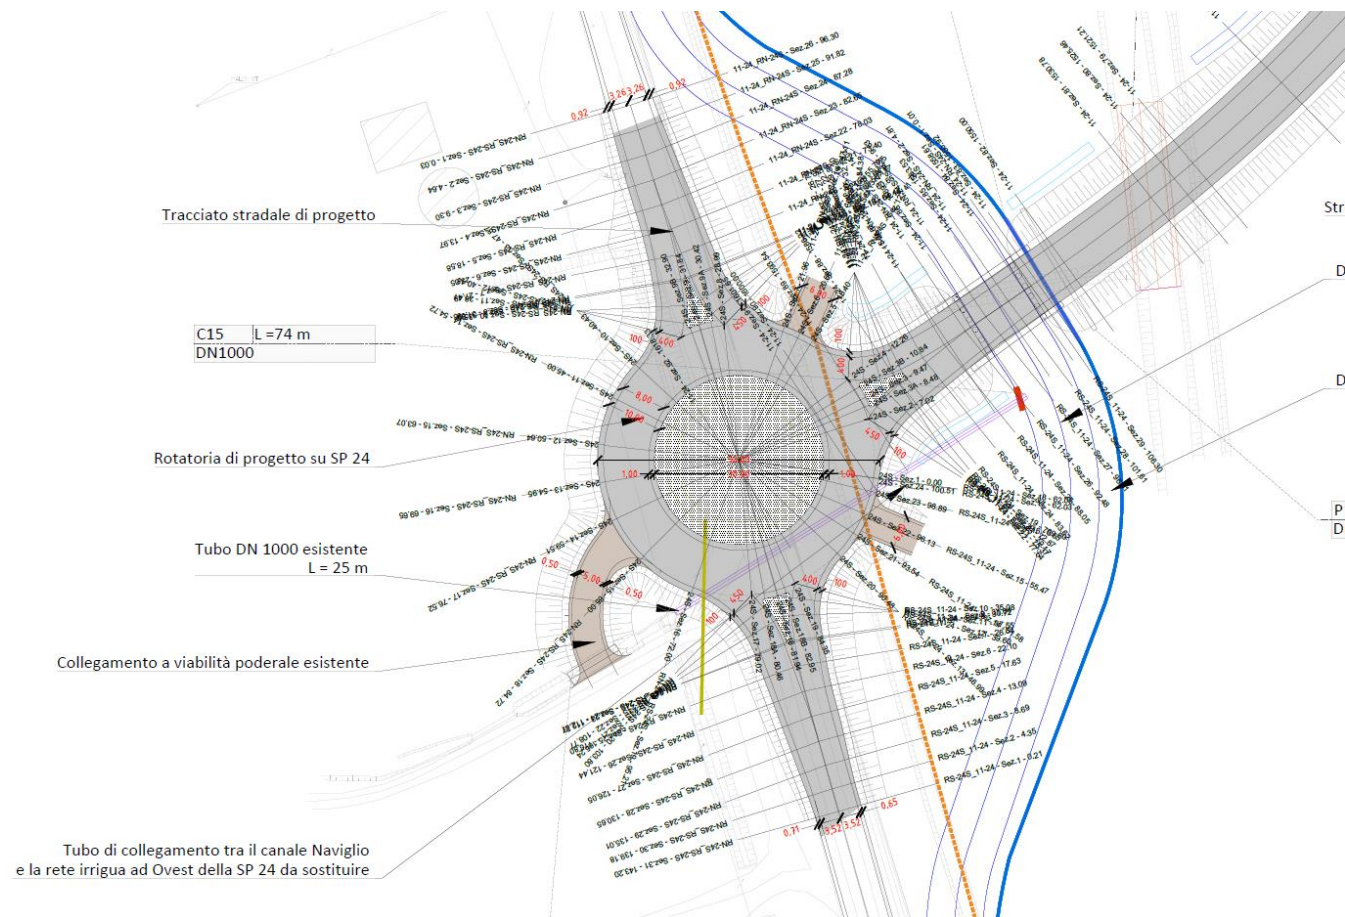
Tracciato stradale di progetto

| C15 | L =74 m |
|---|---|
| DN1000 | |

Rotatoria di progetto su SP 24

Tubo DN 1000 esistente
L = 25 m

Collegamento a viabilità poderale esistente

Tubo di collegamento tra il canale Naviglio
e la rete irrigua ad Ovest della SP 24 da sostituire

Str

D

D

P
D

11-24_RN-24S - Sez.26 - 96.30
11-24_RN-24S - Sez.25 - 91.82
11-24_RN-24S - Sez.24 - 87.28
11-24_RN-24S - Sez.23 - 82.66
11-24_RN-24S - Sez.22 - 78.03

RN-24S_RS-24S - Sez.1 - 0.00
RN-24S_RS-24S - Sez.2 - 4.64
RN-24S_RS-24S - Sez.3 - 9.30
RN-24S_RS-24S - Sez.4 - 13.97
RN-24S_RS-24S - Sez.5 - 18.58
RN-24S_RS-24S - Sez.11 - 46.00
RN-24S_RS-24S - Sez.12 - 50.64
RN-24S_RS-24S - Sez.13 - 54.95
RN-24S_RS-24S - Sez.15 - 63.07
RN-24S_RS-24S - Sez.16 - 69.66
RN-24S_RS-24S - Sez.17 - 76.52
RN-24S_RS-24S - Sez.18 - 84.72
RN-24S_RS-24S - Sez.27 - 126.05
RN-24S_RS-24S - Sez.29 - 135.01
RN-24S_RS-24S - Sez.30 - 139.18
RN-24S_RS-24S - Sez.31 - 143.20

24S - Sez.4 - 12.20
24S - Sez.3B - 10.84
24S - Sez.3 - 9.47
24S - Sez.3A - 8.46
24S - Sez.2 - 7.02
24S - Sez.1 - 0.00
24S - Sez.23 - 96.89

RS-24S_11-24 - Sez.29 - 106.30
RS-24S_11-24 - Sez.28 - 101.61
RS-24S_11-24 - Sez.27 - 97.05
RS-24S_11-24 - Sez.26 - 92.48
RS-24S_11-24 - Sez.15 - 55.47
RS-24S_11-24 - Sez.10 - 35.98
RS-24S_11-24 - Sez.6 - 22.10
RS-24S_11-24 - Sez.5 - 17.63
RS-24S_11-24 - Sez.4 - 13.09
RS-24S_11-24 - Sez.3 - 8.69
RS-24S_11-24 - Sez.2 - 4.35
RS-24S_11-24 - Sez.1 - 0.21

0,92 3,26 3,26 0,92
4,00 8,00 10,00 1,00 1,00 4,50 100 5,00 0,50 0,50 4,00 100 0,71 3,52 3,52 0,65